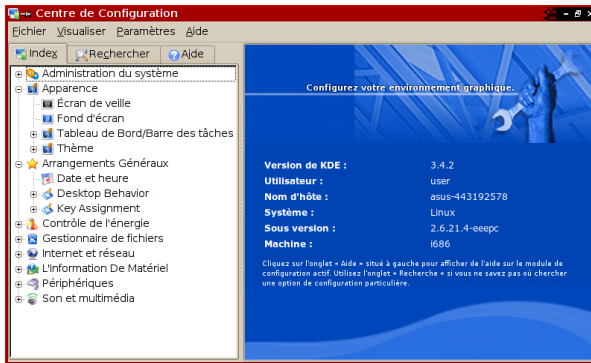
Centre de Configuration

Fichier Visualiser Paramètres Aide

Index Rechercher Aide

Administration du système
Apparence
Écran de veille
Fond d'écran
Tableau de Bord/Barre des tâches
Thème
Arrangements Généraux
Date et heure
Desktop Behavior
Key Assignment
Contrôle de l'énergie
Gestionnaire de fichiers
Internet et réseau
L'Information De Matériel
Périphériques
Son et multimédia

Configurez votre environnement graphique.

| Version de KDE : | 3.4.2 |
|---|---|
| Utilisateur : | user |
| Nom d'hôte : | asus-443192578 |
| Système : | Linux |
| Sous version : | 2.6.21.4-eeepc |
| Machine : | i686 |

Cliquez sur l'onglet « Aide » situé à gauche pour afficher de l'aide sur le module de configuration actif. Utilisez l'onglet « Recherche » si vous ne savez pas où chercher une option de configuration particulière.